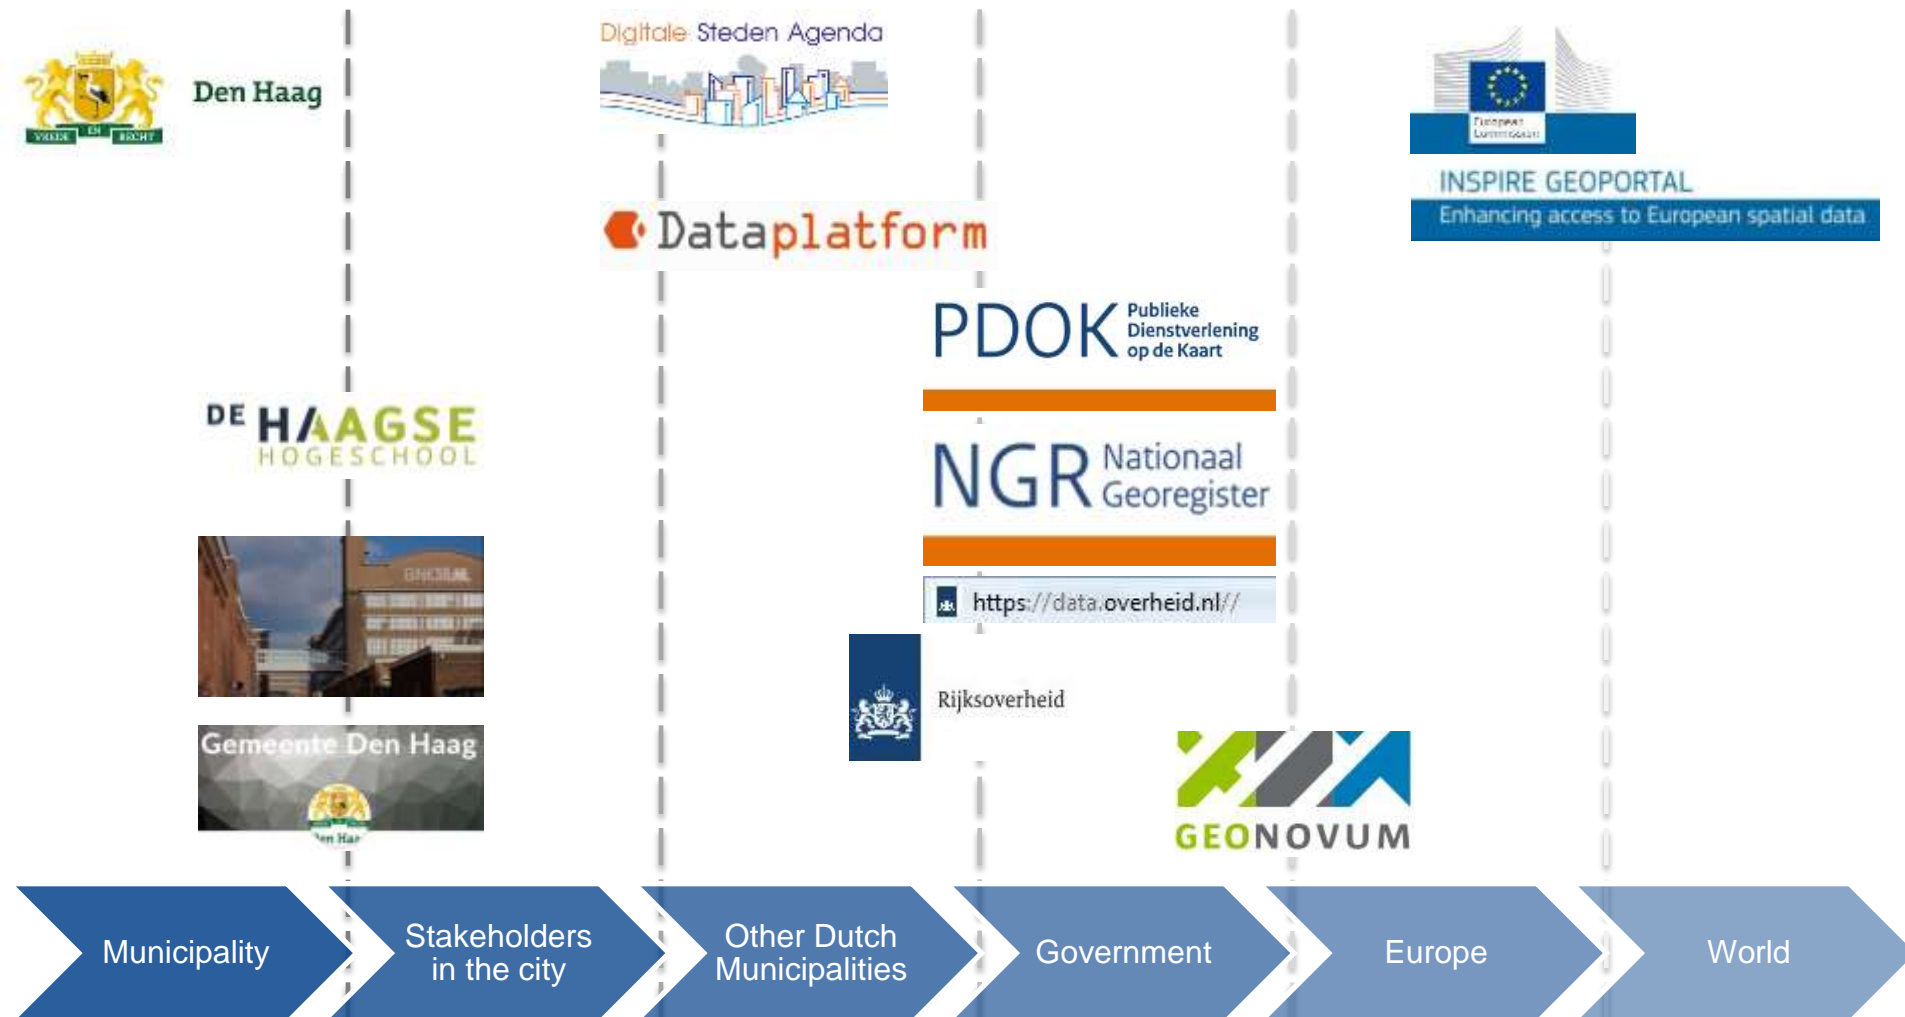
VREDE EN RECHT

Den Haag

Digitale Steden Agenda

Dataplatform

European Commission

INSPIRE GEOPORTAL
Enhancing access to European spatial data

PDOK Publieke Dienstverlening op de Kaart

DE HAAGSE HOGESCHOOL

NGR Nationaal Georegister

https://data.overheid.nl//

Rijksoverheid

Gemeente Den Haag

Den Haag

GEONOVUM

Municipality

Stakeholders in the city

Other Dutch Municipalities

Government

Europe

World